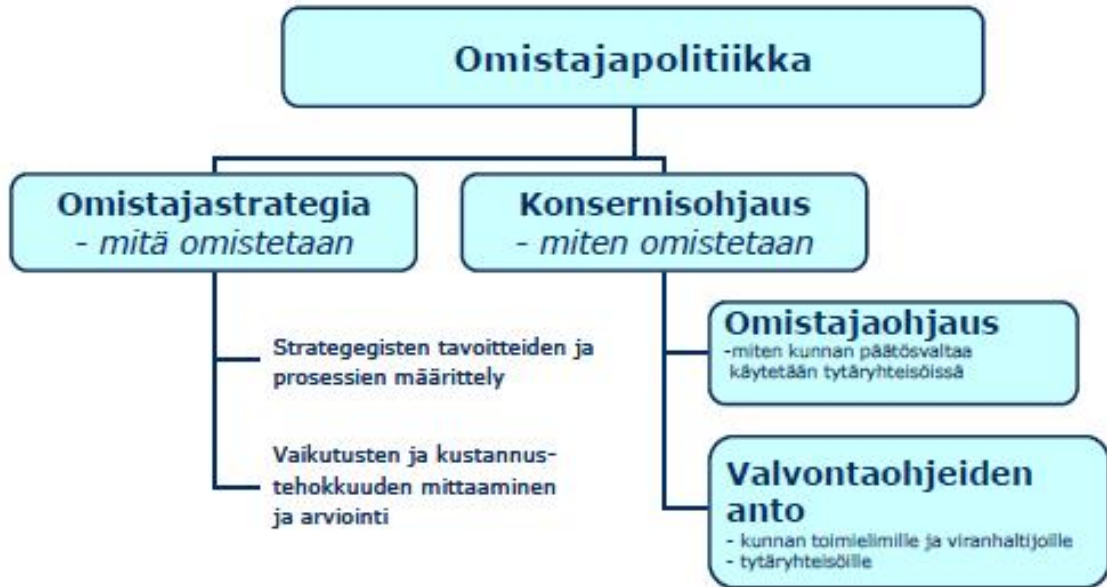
Omistajapolitiikka

Omistajastrategia
- mitä omistetaan

Konsernisohjaus
- miten omistetaan

Strategegisten tavoitteiden ja prosessien määrittely

Vaikutusten ja kustannustehokkuuden mittaaminen ja arviointi

Omistajaohjaus
-miten kunnan päätösvaltaa käytetään tytäryhteisöissä

Valvontaohjeiden anto
- kunnan toimielimille ja viranhaltijoille
- tytäryhteisöille